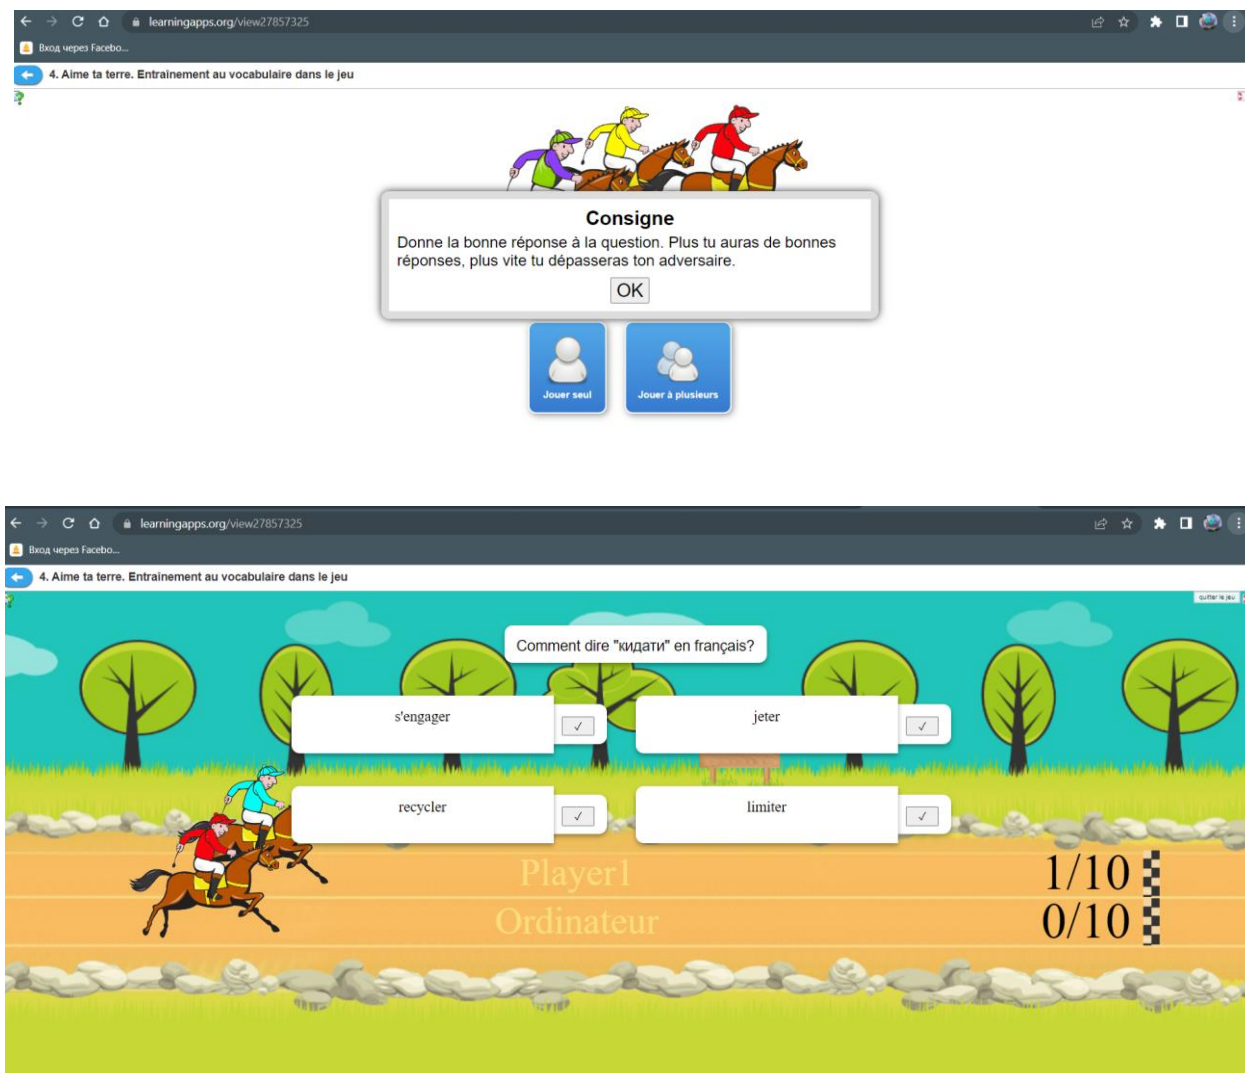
learningapps.org/view27857325

Вход через Facebo...

4. Aime ta terre. Entrainement au vocabulaire dans le jeu

Consigne

Donne la bonne réponse à la question. Plus tu auras de bonnes réponses, plus vite tu dépasseras ton adversaire.

OK

Jouer seul

Jouer à plusieurs

learningapps.org/view27857325

Вход через Facebo...

4. Aime ta terre. Entrainement au vocabulaire dans le jeu

quitter le jeu

Comment dire "кидати" en français?

s'engager ✓

jeter ✓

recycler ✓

limiter ✓

Player1 1/10

Ordinateur 0/10